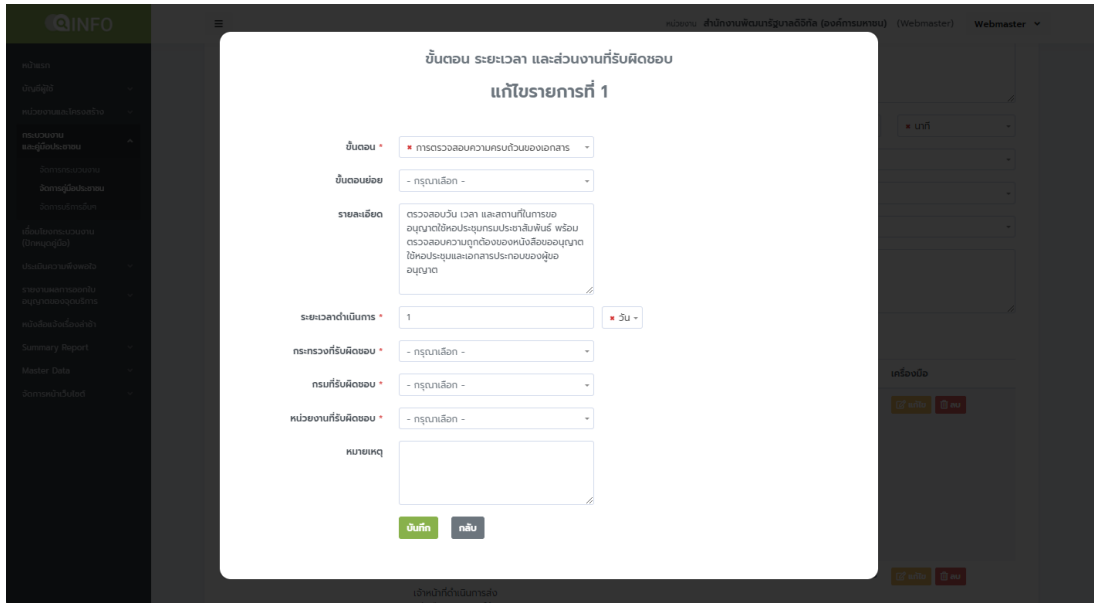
ขั้นตอน ระยะเวลา และส่วนงานที่รับผิดชอบ

แก้ไขรายการที่ 1

ขั้นตอน * × การตรวจสอบความครบถ้วนของเอกสาร

ขั้นตอนย่อย - กรุณาเลือก -

รายละเอียด ตรวจสอบวัน เวลา และสถานที่ในการขออนุญาตใช้หอประชุมกรมประชาสัมพันธ์ พร้อมตรวจสอบความถูกต้องของหนังสือขออนุญาตใช้หอประชุมและเอกสารประกอบของผู้ขออนุญาต

ระยะเวลาดำเนินการ * 1 × วัน

กระทรวงที่รับผิดชอบ * - กรุณาเลือก -

กรมที่รับผิดชอบ * - กรุณาเลือก -

หน่วยงานที่รับผิดชอบ * - กรุณาเลือก -

หมายเหตุ

บันทึก กลับ